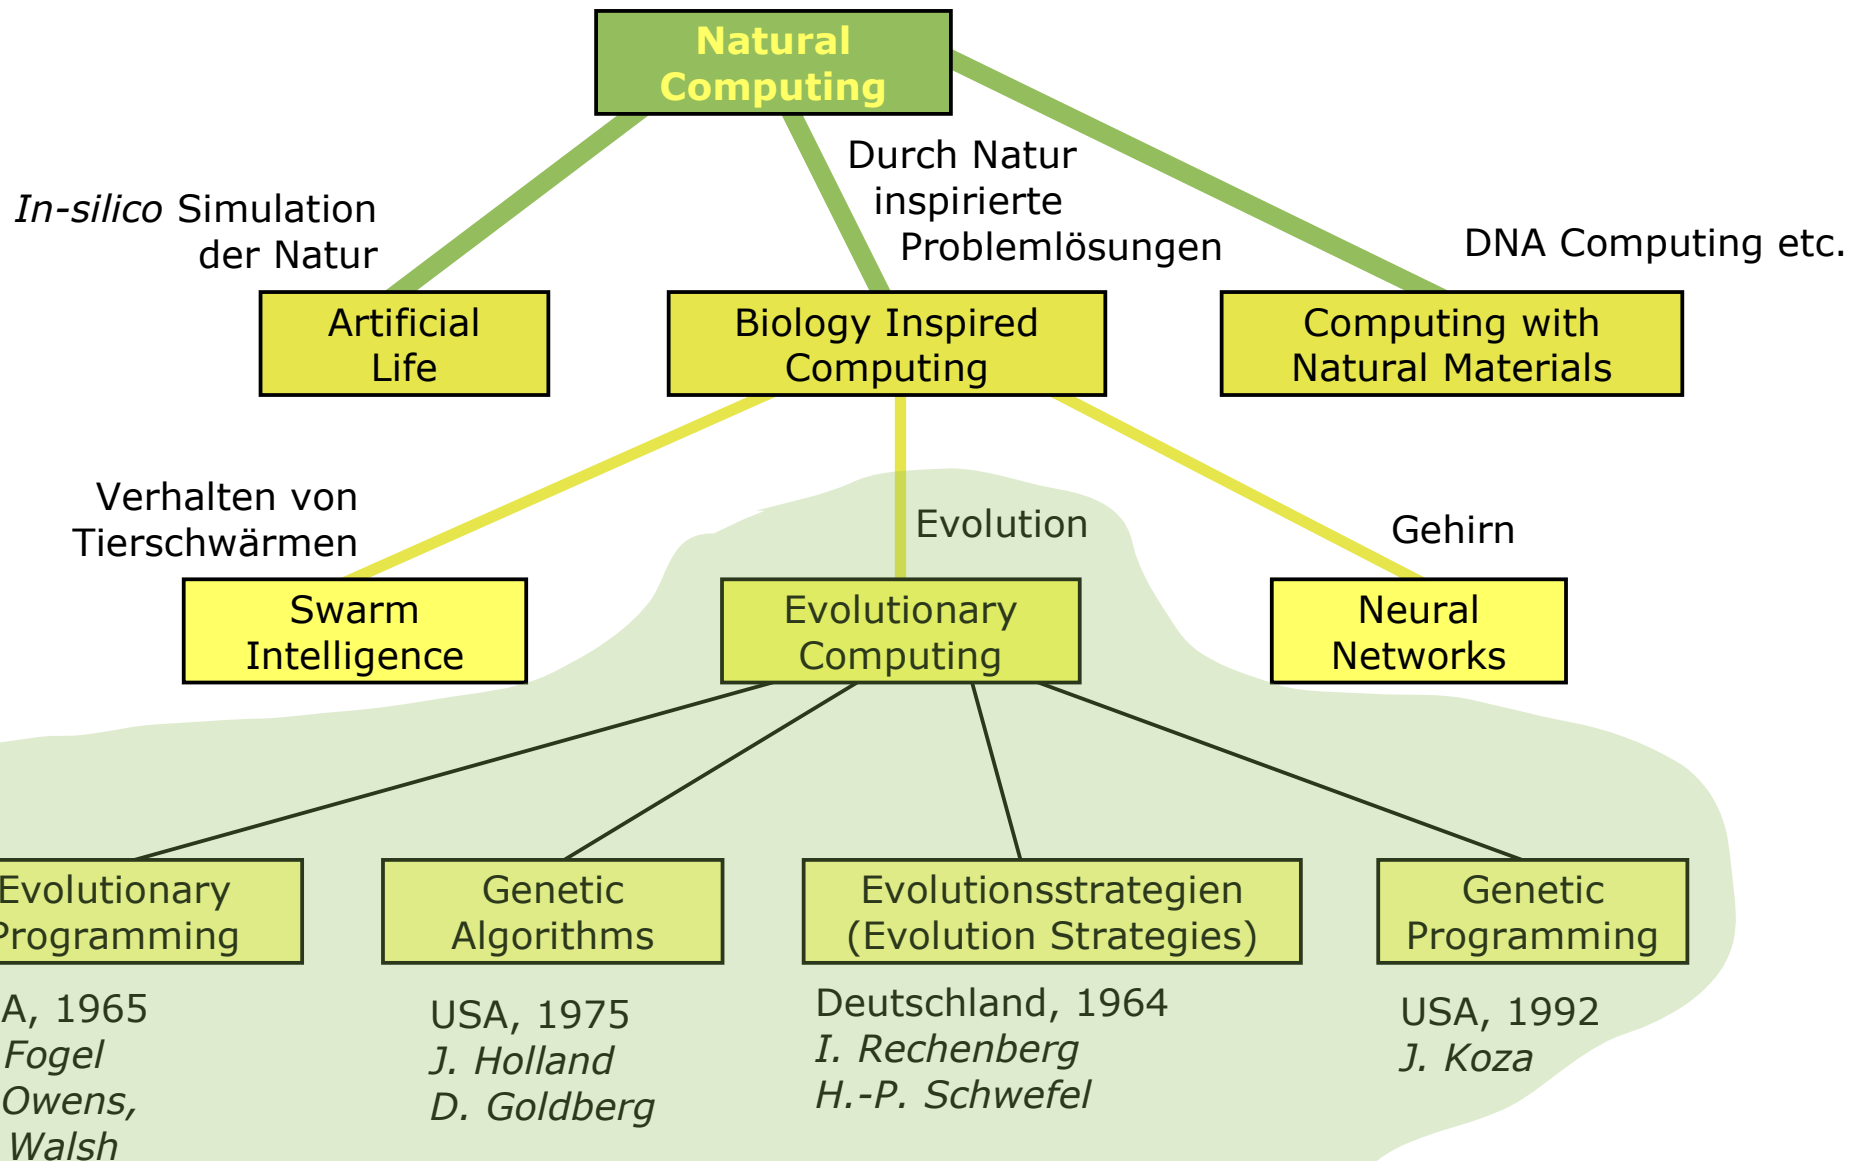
Natural Computing

In-silico Simulation der Natur

Durch Natur inspirierte Problemlösungen

DNA Computing etc.

Artificial Life

Biology Inspired Computing

Computing with Natural Materials

Verhalten von Tierschwärmen

Evolution

Gehirn

Swarm Intelligence

Evolutionary Computing

Neural Networks

Evolutionary Programming

Genetic Algorithms

Evolutionsstrategien (Evolution Strategies)

Genetic Programming

A, 1965
Fogel
Owens,
Walsh

USA, 1975
J. Holland
D. Goldberg

Deutschland, 1964
I. Rechenberg
H.-P. Schwefel

USA, 1992
J. Koza